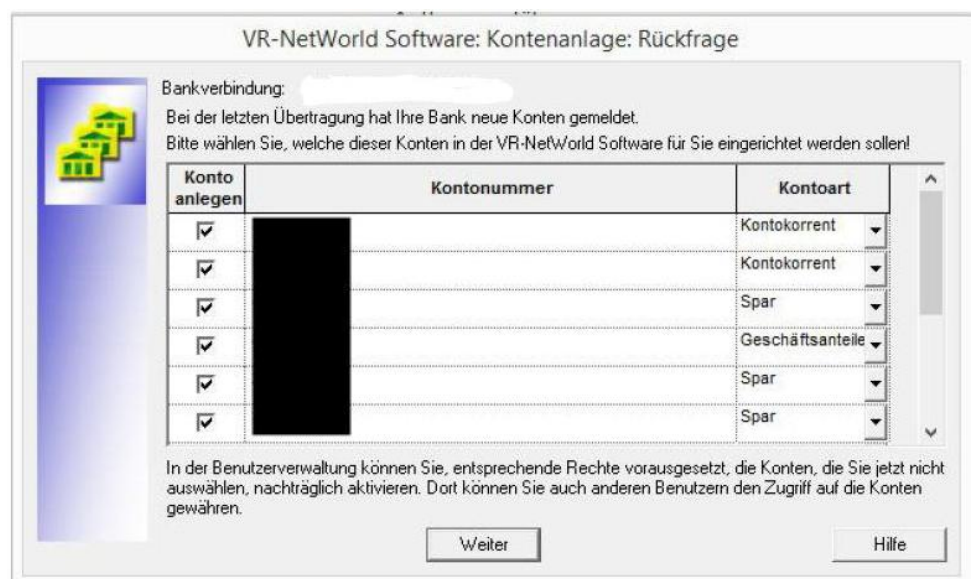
VR-NetWorld Software: Kontenanlage: Rückfrage

Bankverbindung:

Bei der letzten Übertragung hat Ihre Bank neue Konten gemeldet.
Bitte wählen Sie, welche dieser Konten in der VR-NetWorld Software für Sie eingerichtet werden sollen!

| Konto anlegen | Kontonummer | Kontoart |
|---|---|---|
| ☑ | | Kontokorrent |
| ☑ | | Kontokorrent |
| ☑ | | Spar |
| ☑ | | Geschäftsanteile |
| ☑ | | Spar |
| ☑ | | Spar |

In der Benutzerverwaltung können Sie, entsprechende Rechte vorausgesetzt, die Konten, die Sie jetzt nicht auswählen, nachträglich aktivieren. Dort können Sie auch anderen Benutzern den Zugriff auf die Konten gewähren.

Weiter

Hilfe